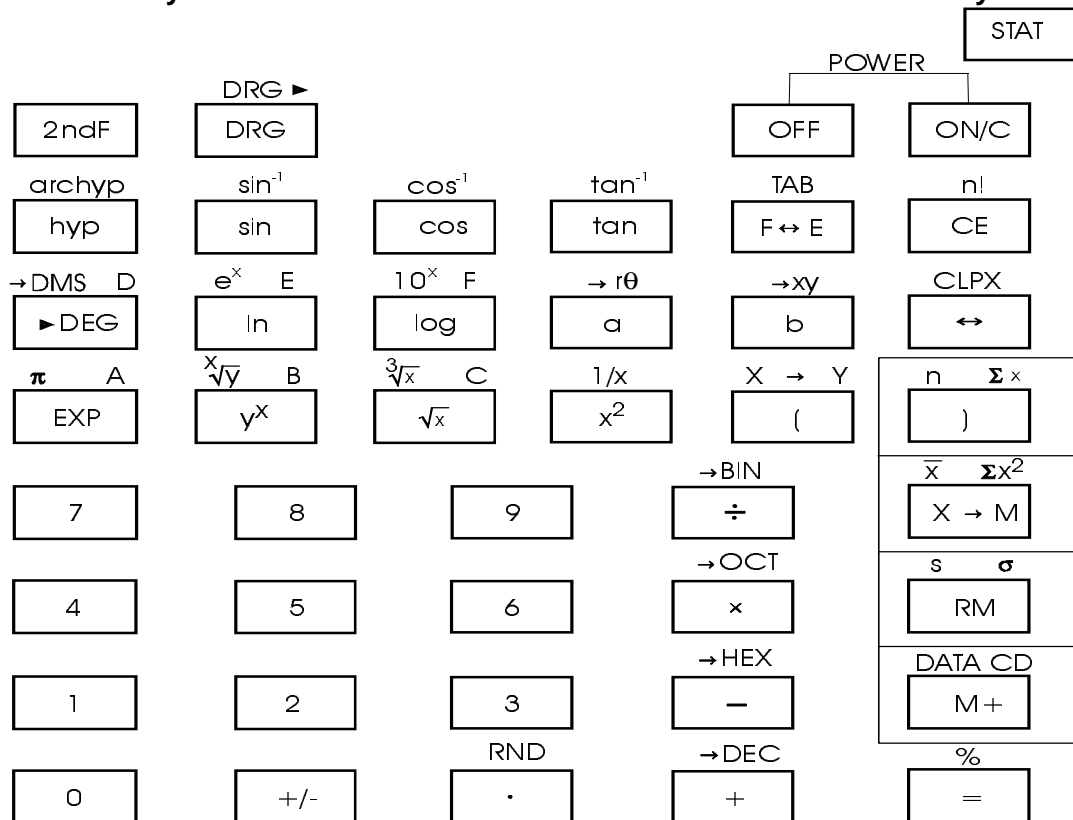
STAT

POWER

DRG ►

2ndF DRG OFF ON/C

archyp $\sin^{-1}$ $\cos^{-1}$ $\tan^{-1}$ TAB n!

hyp sin cos tan F ↔ E CE

→DMS D $e^x$ E $10^x$ F → rθ →xy CLPX

►DEG ln log a b ↔

π A $\sqrt[x]{y}$ B $\sqrt[3]{x}$ C 1/x X → Y n Σx

EXP $y^x$ $\sqrt{x}$ $x^2$ ( )

→BIN $\overline{x}$ $\Sigma x^2$

7 8 9 ÷ X → M

→OCT s σ

4 5 6 × RM

→HEX DATA CD

1 2 3 − M+

RND →DEC %

0 +/- · + =